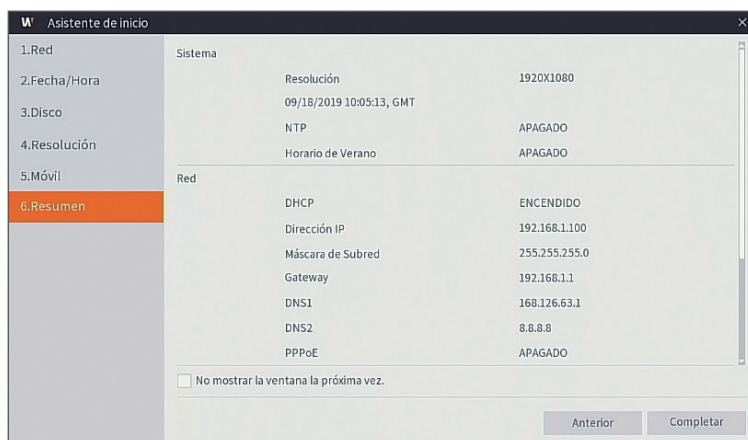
W Asistente de inicio ×

1.Red
2.Fecha/Hora
3.Disco
4.Resolución
5.Móvil
6.Resumen

Sistema

| | |
|---|---|
| Resolución | 1920X1080 |
| 09/18/2019 10:05:13, GMT | |
| NTP | APAGADO |
| Horario de Verano | APAGADO |

Red

| | |
|---|---|
| DHCP | ENCENDIDO |
| Dirección IP | 192.168.1.100 |
| Máscara de Subred | 255.255.255.0 |
| Gateway | 192.168.1.1 |
| DNS1 | 168.126.63.1 |
| DNS2 | 8.8.8.8 |
| PPPoE | APAGADO |

No mostrar la ventana la próxima vez.

Anterior Completar